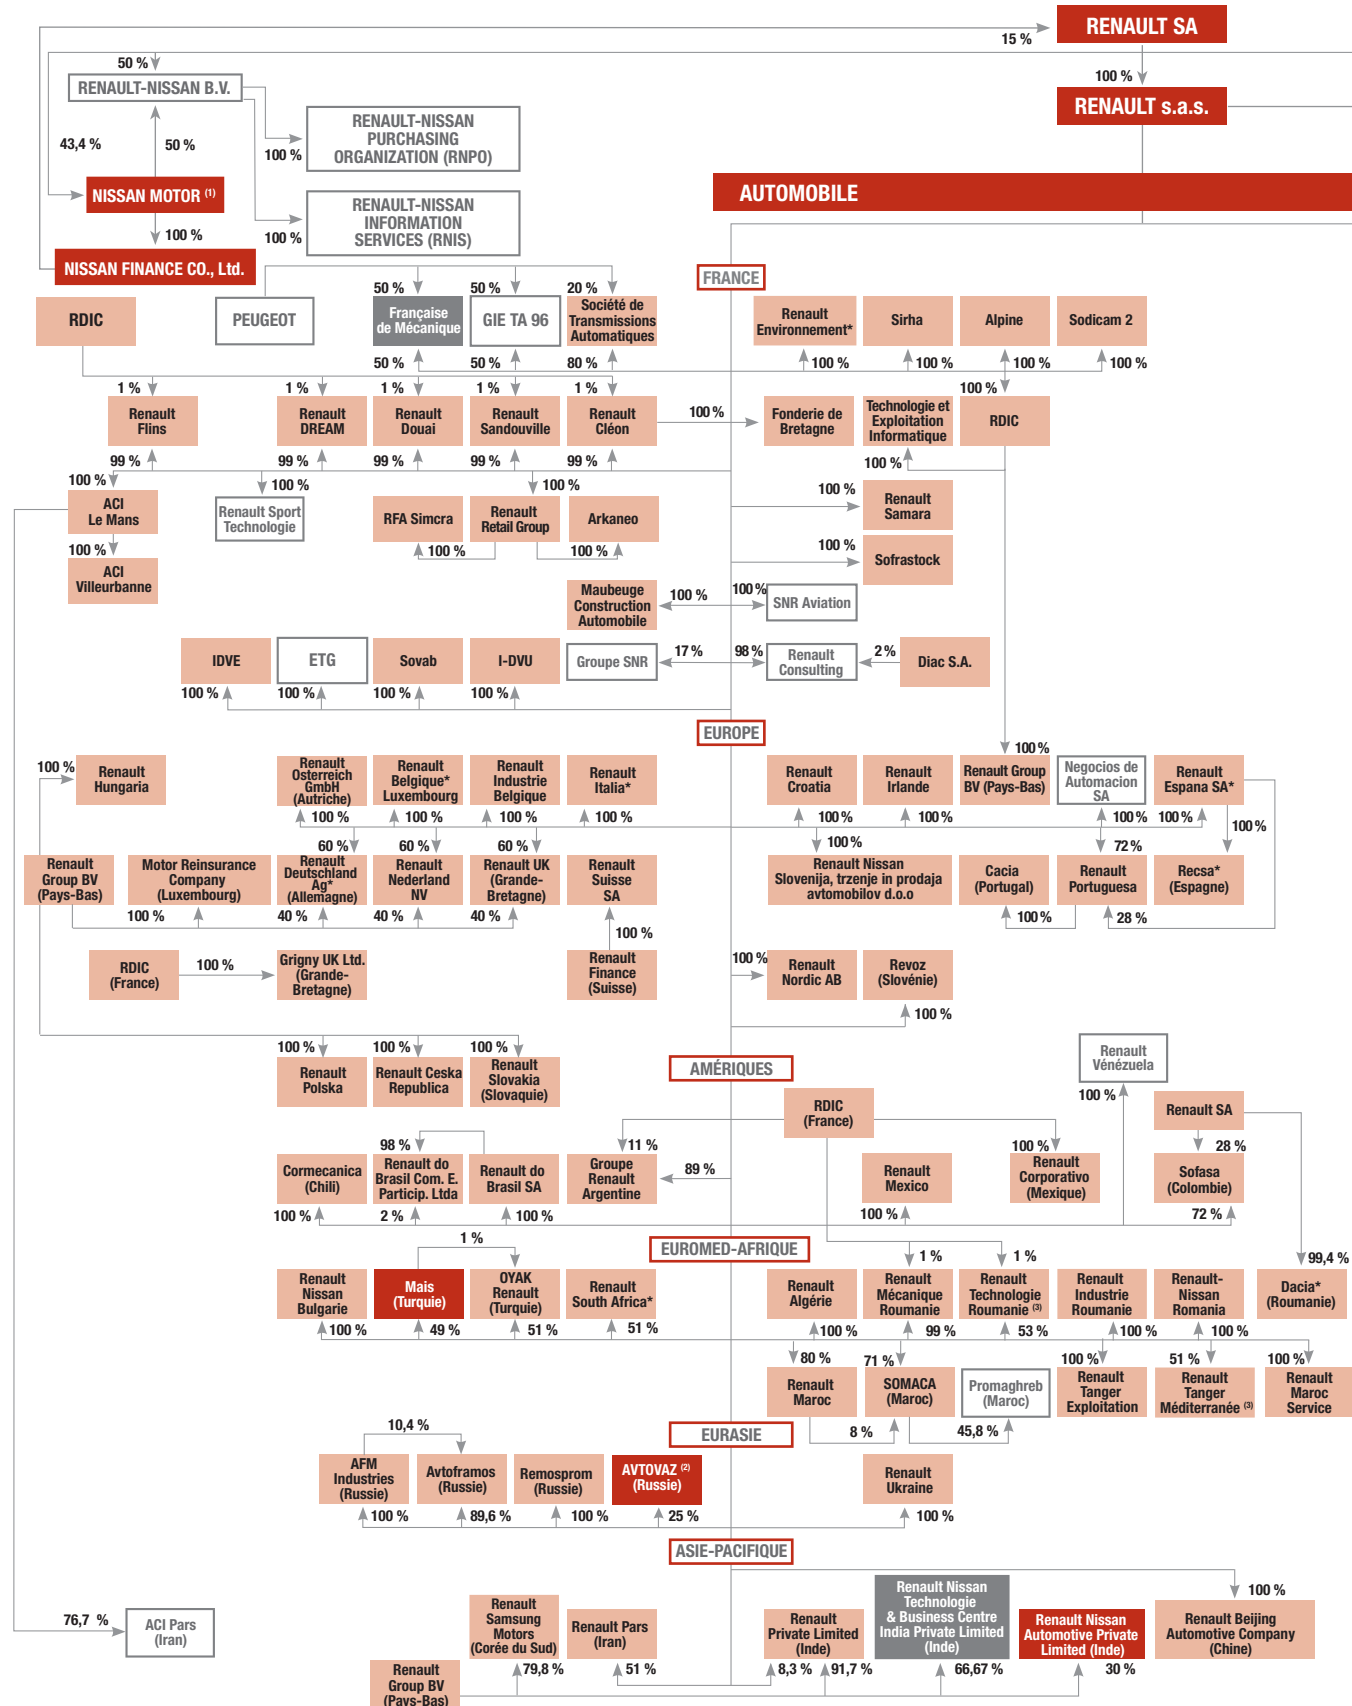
RENAULT SA
15 %
50 %
100 %
RENAULT s.a.s.
RENAULT-NISSAN B.V.
43,4 %
50 %
100 %
RENAULT-NISSAN PURCHASING ORGANIZATION (RNPO)
NISSAN MOTOR (1)
100 %
100 %
RENAULT-NISSAN INFORMATION SERVICES (RNIS)
AUTOMOBILE
NISSAN FINANCE CO., Ltd.
FRANCE
RDIC
PEUGEOT
50 %
Française de Mécanique
50 %
GIE TA 96
20 %
Société de Transmissions Automatiques
Renault Environnement*
Sirha
Alpine
Sodicam 2
50 %
50 %
80 %
100 %
100 %
100 %
100 %
100 %
1 %
1 %
1 %
1 %
1 %
Renault Flins
Renault DREAM
Renault Douai
Renault Sandouville
Renault Cléon
100 %
Fonderie de Bretagne
Technologie et Exploitation Informatique
RDIC
99 %
99 %
99 %
99 %
99 %
100 %
100 %
100 %
100 %
ACI Le Mans
Renault Sport Technologie
RFA Simcra
Renault Retail Group
Arkaneo
100 %
Renault Samara
100 %
100 %
100 %
100 %
ACI Villeurbanne
Sofrastock
Maubeuge Construction Automobile
100 %
100 %
SNR Aviation
IDVE
ETG
Sovab
I-DVU
Groupe SNR
17 %
98 %
Renault Consulting
2 %
Diac S.A.
100 %
100 %
100 %
100 %
EUROPE
100 %
100 %
Renault Hungaria
Renault Osterreich GmbH (Autriche)
Renault Belgique* Luxembourg
Renault Industrie Belgique
Renault Italia*
Renault Croatia
Renault Irlande
Renault Group BV (Pays-Bas)
Negocios de Automacion SA
Renault Espana SA*
100 %
100 %
100 %
100 %
100 %
100 %
100 %
100 %
100 %
100 %
60 %
60 %
60 %
72 %
Renault Group BV (Pays-Bas)
Motor Reinsurance Company (Luxembourg)
Renault Deutschland Ag* (Allemagne)
Renault Nederland NV
Renault UK (Grande-Bretagne)
Renault Suisse SA
Renault Nissan Slovenija, trzenje in prodaja avtomobilov d.o.o
Cacia (Portugal)
Renault Portuguesa
Recsa* (Espagne)
100 %
40 %
40 %
40 %
100 %
100 %
28 %
RDIC (France)
100 %
Grigny UK Ltd. (Grande-Bretagne)
Renault Finance (Suisse)
100 %
Renault Nordic AB
Revoz (Slovénie)
100 %
100 %
100 %
100 %
Renault Polska
Renault Ceska Republica
Renault Slovakia (Slovaquie)
AMÉRIQUES
Renault Vénézuela
100 %
RDIC (France)
Renault SA
98 %
11 %
100 %
28 %
Cormecanica (Chili)
Renault do Brasil Com. E. Particip. Ltda
Renault do Brasil SA
Groupe Renault Argentine
89 %
Renault Mexico
Renault Corporativo (Mexique)
Sofasa (Colombie)
100 %
2 %
100 %
100 %
72 %
1 %
EUROMED-AFRIQUE
1 %
1 %
99,4 %
Renault Nissan Bulgarie
Mais (Turquie)
OYAK Renault (Turquie)
Renault South Africa*
Renault Algérie
Renault Mécanique Roumanie
Renault Technologie Roumanie (3)
Renault Industrie Roumanie
Renault-Nissan Romania
Dacia* (Roumanie)
100 %
49 %
51 %
51 %
100 %
99 %
53 %
100 %
100 %
80 %
71 %
100 %
51 %
100 %
Renault Maroc
SOMACA (Maroc)
Promaghreb (Maroc)
Renault Tanger Exploitation
Renault Tanger Méditerranée (3)
Renault Maroc Service
10,4 %
8 %
45,8 %
EURASIE
AFM Industries (Russie)
Avtoframos (Russie)
Remosprom (Russie)
AVTOVAZ (2) (Russie)
Renault Ukraine
100 %
89,6 %
100 %
25 %
100 %
ASIE-PACIFIQUE
100 %
Renault Nissan Technologie & Business Centre India Private Limited (Inde)
76,7 %
ACI Pars (Iran)
Renault Samsung Motors (Corée du Sud)
Renault Pars (Iran)
Renault Private Limited (Inde)
Renault Nissan Automotive Private Limited (Inde)
Renault Beijing Automotive Company (Chine)
79,8 %
51 %
8,3 %
91,7 %
66,67 %
30 %
Renault Group BV (Pays-Bas)